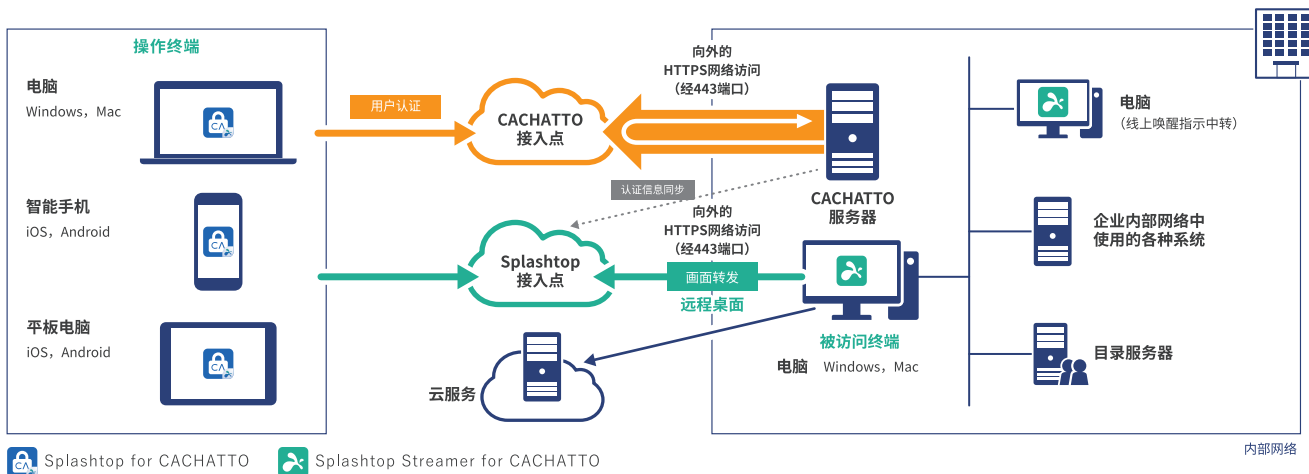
操作终端

电脑
Windows，Mac

智能手机
iOS，Android

平板电脑
iOS，Android

用户认证

CACHATTO
接入点

向外的
HTTPS网络访问
（经443端口）

CACHATTO
服务器

认证信息同步

向外的
HTTPS网络访问
（经443端口）

Splashtop
接入点

画面转发

远程桌面

被访问终端

电脑 Windows，Mac

云服务

电脑
（线上唤醒指示中转）

企业内部网络中
使用的各种系统

目录服务器

内部网络

Splashtop for CACHATTO

Splashtop Streamer for CACHATTO